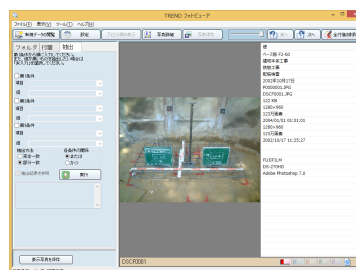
TREND フォトビューア

ファイル(F) 表示(V) ツール(T) ヘルプ(H)

写真データ閲覧 設定 写真情報 全写真情報表示

フォルダ 分類 抽出

抽出条件

項目

値

検索方法
完全一致
部分一致
全条件の結合方法
または
かつ

実行

表示写真を保存

DSCR0001

値
ベース版 F2-60
建設共通工事
鉄筋工事
配筋検査
2002年10月17日
P0000001.JPG
DSCF0001.JPG
122 KB
1280×960
123万画素
2004/01/01 01:01:01
1280×960
123万画素
2002/10/17 11:25:27

FUJIFILM
DS-270HD
Adobe Photoshop 7.0